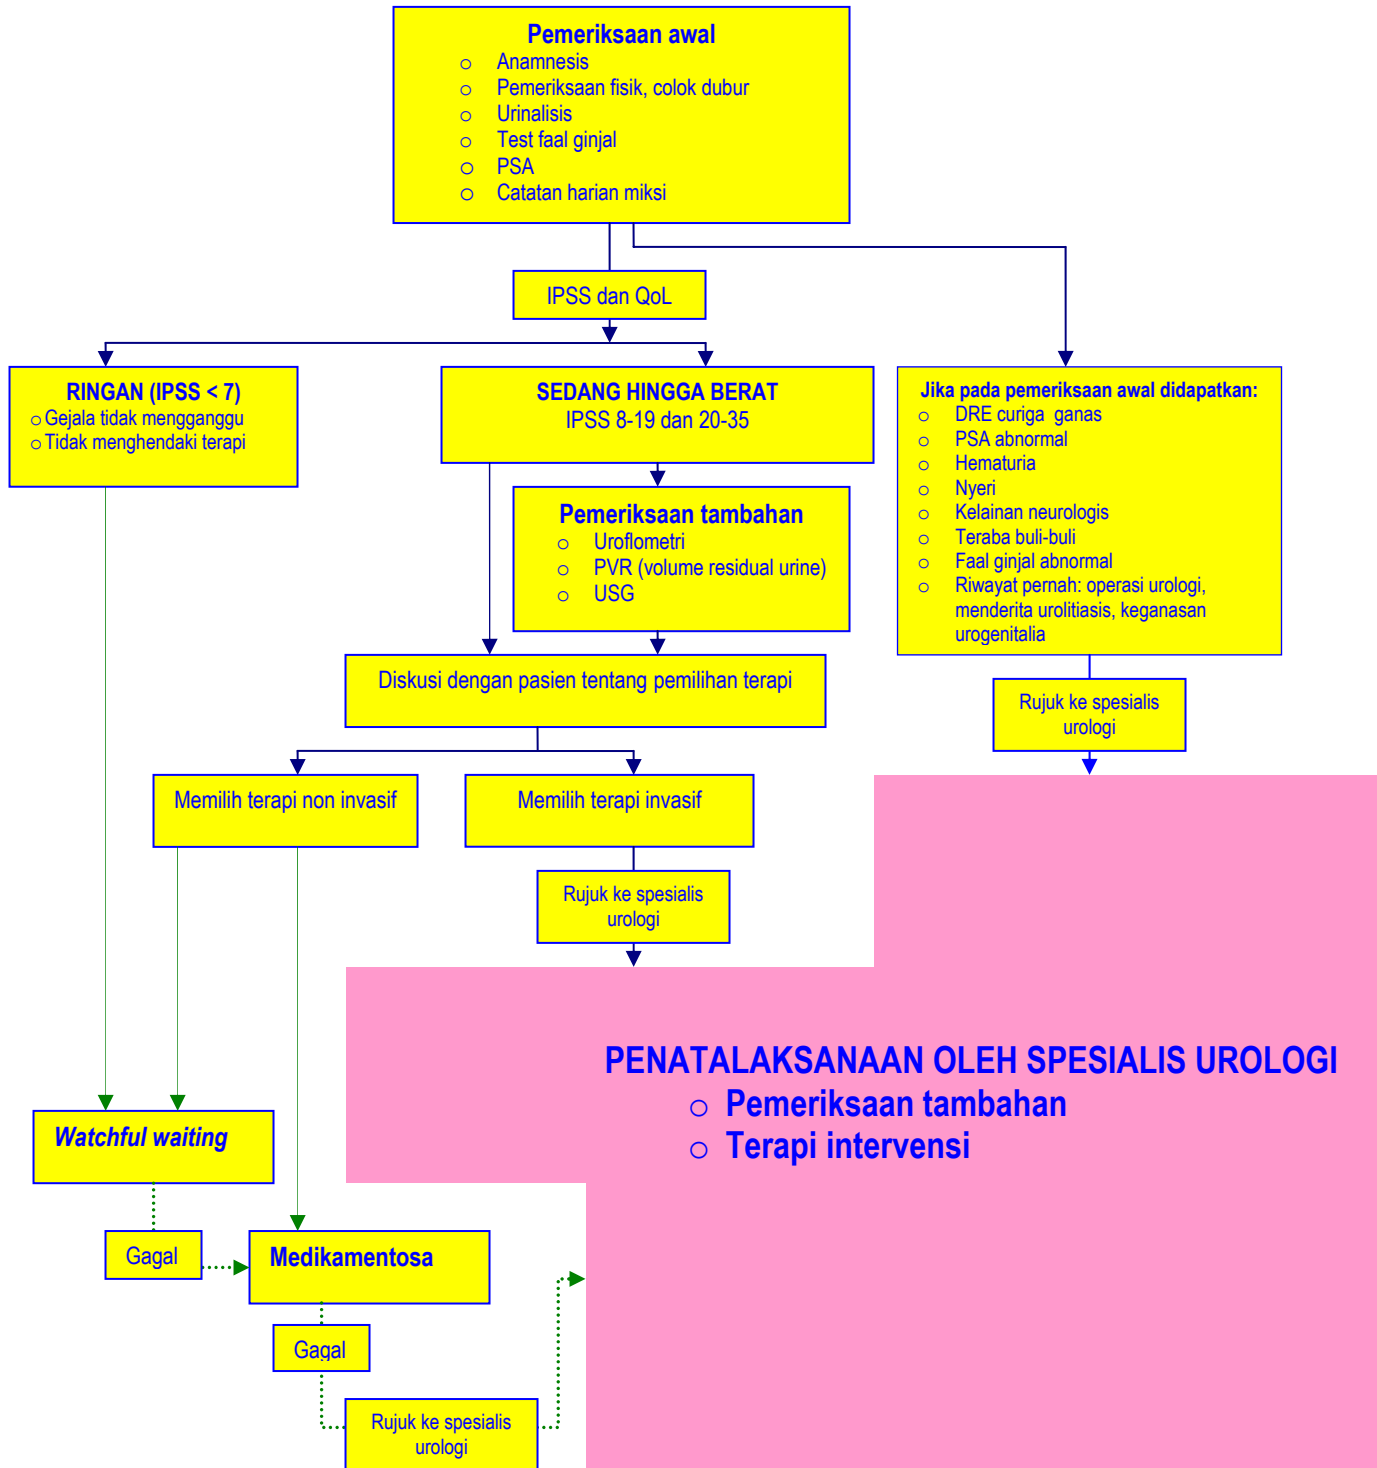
Pemeriksaan awal
○ Anamnesis
○ Pemeriksaan fisik, colok dubur
○ Urinalisis
○ Test faal ginjal
○ PSA
○ Catatan harian miksi

IPSS dan QoL

RINGAN (IPSS < 7)
○ Gejala tidak mengganggu
○ Tidak menghendaki terapi

SEDANG HINGGA BERAT
IPSS 8-19 dan 20-35

Pemeriksaan tambahan
○ Uroflometri
○ PVR (volume residual urine)
○ USG

Jika pada pemeriksaan awal didapatkan:
○ DRE curiga ganas
○ PSA abnormal
○ Hematuria
○ Nyeri
○ Kelainan neurologis
○ Teraba buli-buli
○ Faal ginjal abnormal
○ Riwayat pernah: operasi urologi, menderita urolitiasis, keganasan urogenitalia

Rujuk ke spesialis urologi

Diskusi dengan pasien tentang pemilihan terapi

Memilih terapi non invasif

Memilih terapi invasif

Rujuk ke spesialis urologi

PENATALAKSANAAN OLEH SPESIALIS UROLOGI
○ Pemeriksaan tambahan
○ Terapi intervensi

Watchful waiting

Gagal

Medikamentosa

Gagal

Rujuk ke spesialis urologi